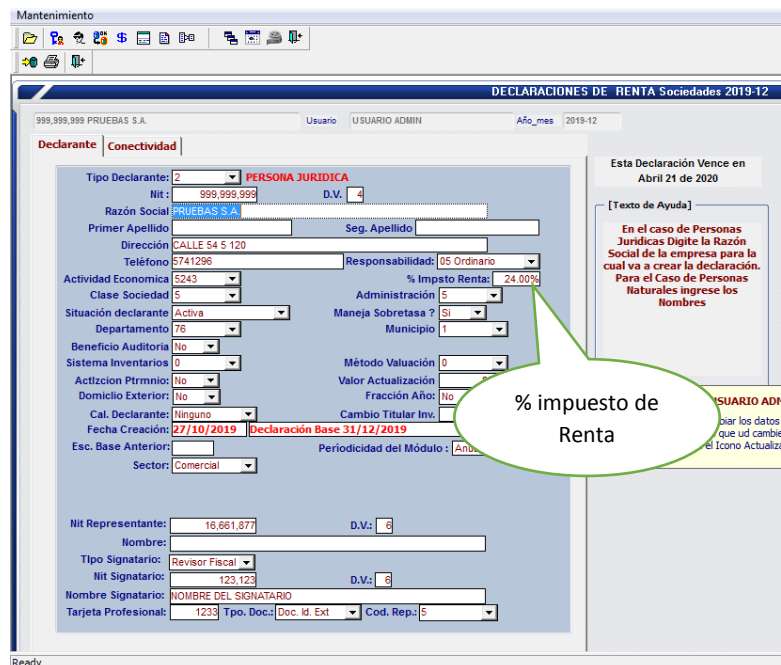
Mantenimiento

DECLARACIONES DE RENTA Sociedades 2019-12

999,999,999 PRUEBAS S.A. Usuario USUARIO ADMIN Año_mes 2019-12

Declarante Conectividad

Tipo Declarante: 2 PERSONA JURIDICA
Nit: 999,999,999 D.V. 4
Razón Social PRUEBAS S.A.
Primer Apellido Seg. Apellido
Dirección CALLE 54 5 120
Teléfono 5741296 Responsabilidad: 05 Ordinario
Actividad Economica 5243 % Impsto Renta: 24.00%
Clase Sociedad 5 Administración 5
Situación declarante Activa Maneja Sobretasa ? Si
Departamento 76 Municipio 1
Beneficio Auditoria No
Sistema Inventarios 0 Método Valuación 0
Actlzcion Ptrmnio: No Valor Actualización
Domicilio Exterior: No Fracción Año: No
Cal. Declarante: Ninguno Cambio Titular Inv.
Fecha Creación: 27/10/2019 Declaración Base 31/12/2019
Esc. Base Anterior: Periodicidad del Módulo : Anu
Sector: Comercial

Nit Representante: 16,661,877 D.V.: 6
Nombre:
Tipo Signatario: Revisor Fiscal
Nit Signatario: 123,123 D.V.: 6
Nombre Signatario: NOMBRE DEL SIGNATARIO
Tarjeta Profesional: 1233 Tpo. Doc.: Doc. Id. Ext Cod. Rep.: 5

Esta Declaración Vence en Abril 21 de 2020

[Texto de Ayuda]
En el caso de Personas Juridicas Digite la Razón Social de la empresa para la cual va a crear la declaración. Para el Caso de Personas Naturales ingrese los Nombres

USUARIO ADM
piar los datos
que ud cambie
el Icono Actualiz

% impuesto de Renta

Ready